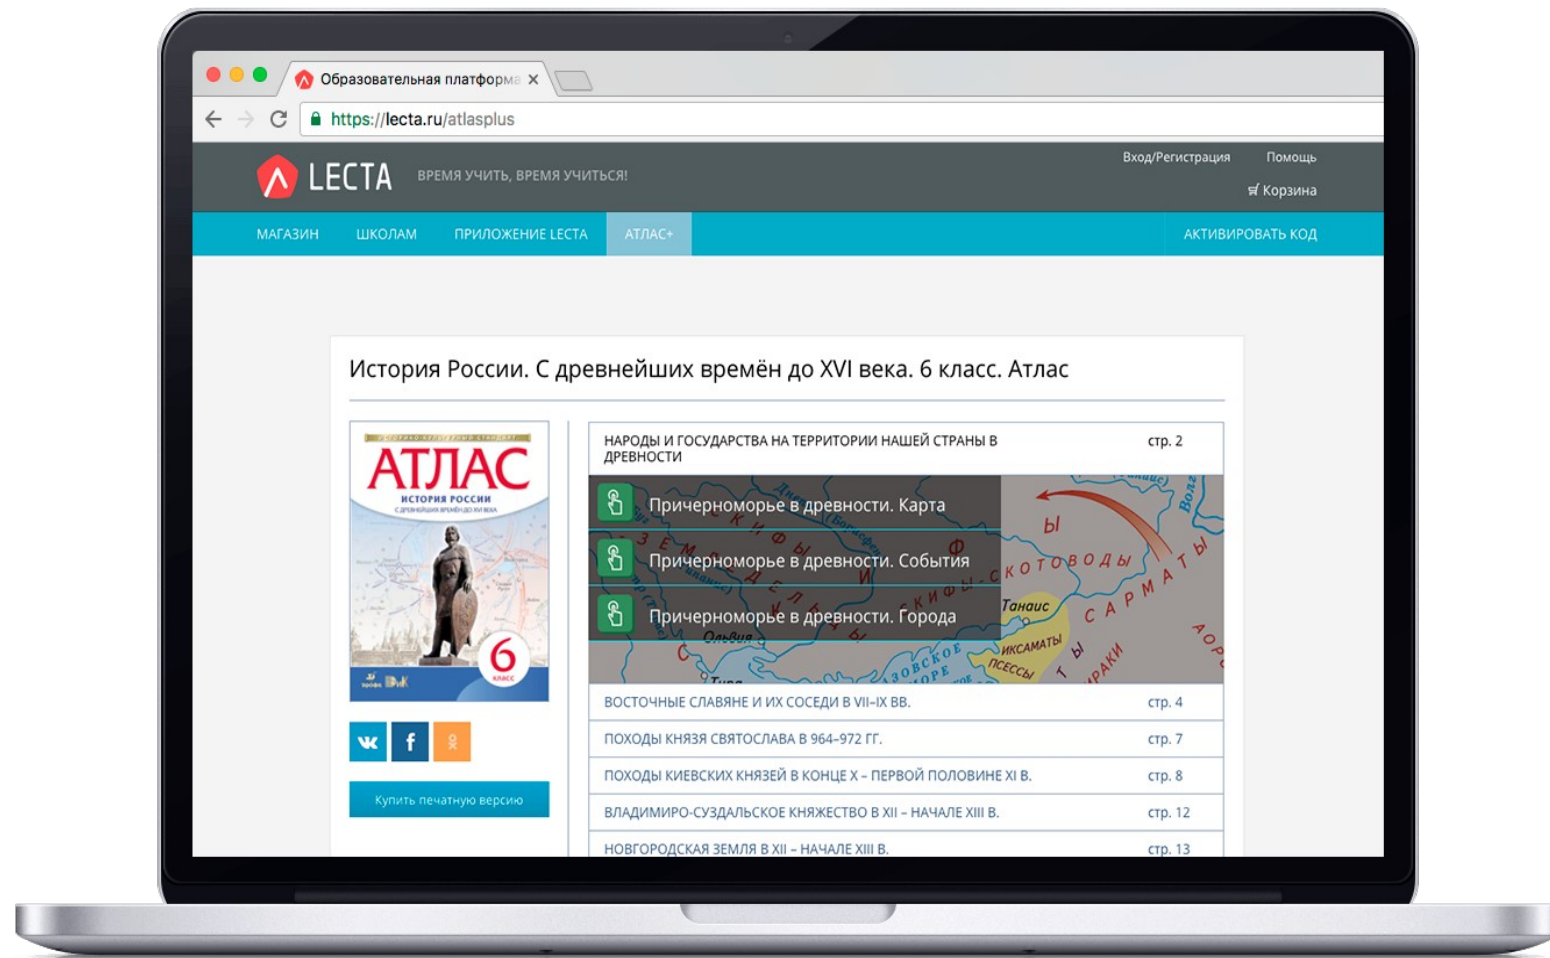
Образовательная платформа ×

https://lecta.ru/atlasplus

LECTA ВРЕМЯ УЧИТЬ, ВРЕМЯ УЧИТЬСЯ!

Вход/Регистрация Помощь

Корзина

МАГАЗИН ШКОЛАМ ПРИЛОЖЕНИЕ LECTA АТЛАС+ АКТИВИРОВАТЬ КОД

История России. С древнейших времён до XVI века. 6 класс. Атлас

АТЛАС
ИСТОРИЯ РОССИИ
6

Купить печатную версию

| | |
|---|---|
| НАРОДЫ И ГОСУДАРСТВА НА ТЕРРИТОРИИ НАШЕЙ СТРАНЫ В ДРЕВНОСТИ | стр. 2 |

Причерноморье в древности. Карта
Причерноморье в древности. События
Причерноморье в древности. Города

Танаис
ИКСАМАТЫ
Ольвия

| | |
|---|---|
| ВОСТОЧНЫЕ СЛАВЯНЕ И ИХ СОСЕДИ В VII–IX ВВ. | стр. 4 |
| ПОХОДЫ КНЯЗЯ СВЯТОСЛАВА В 964–972 ГГ. | стр. 7 |
| ПОХОДЫ КИЕВСКИХ КНЯЗЕЙ В КОНЦЕ X – ПЕРВОЙ ПОЛОВИНЕ XI В. | стр. 8 |
| ВЛАДИМИРО-СУЗДАЛЬСКОЕ КНЯЖЕСТВО В XII – НАЧАЛЕ XIII В. | стр. 12 |
| НОВГОРОДСКАЯ ЗЕМЛЯ В XII – НАЧАЛЕ XIII В. | стр. 13 |